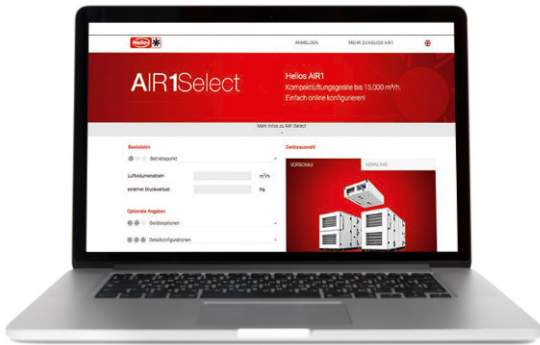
Helios

ANMELDEN MEHR ZU HELIOS AIR1

AIR1Select

Helios AIR1
Kompaktlüftungsgeräte bis 15.000 m³/h.
Einfach online konfigurieren!

Mehr Infos zu AIR1Select

Basisdaten

Betriebspunkt

Luftvolumenstrom m³/h

externer Druckverlust Pa

Optionale Angaben

Geräteoptionen

Detailkonfigurationen

Geräteauswahl

VORSCHAU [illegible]